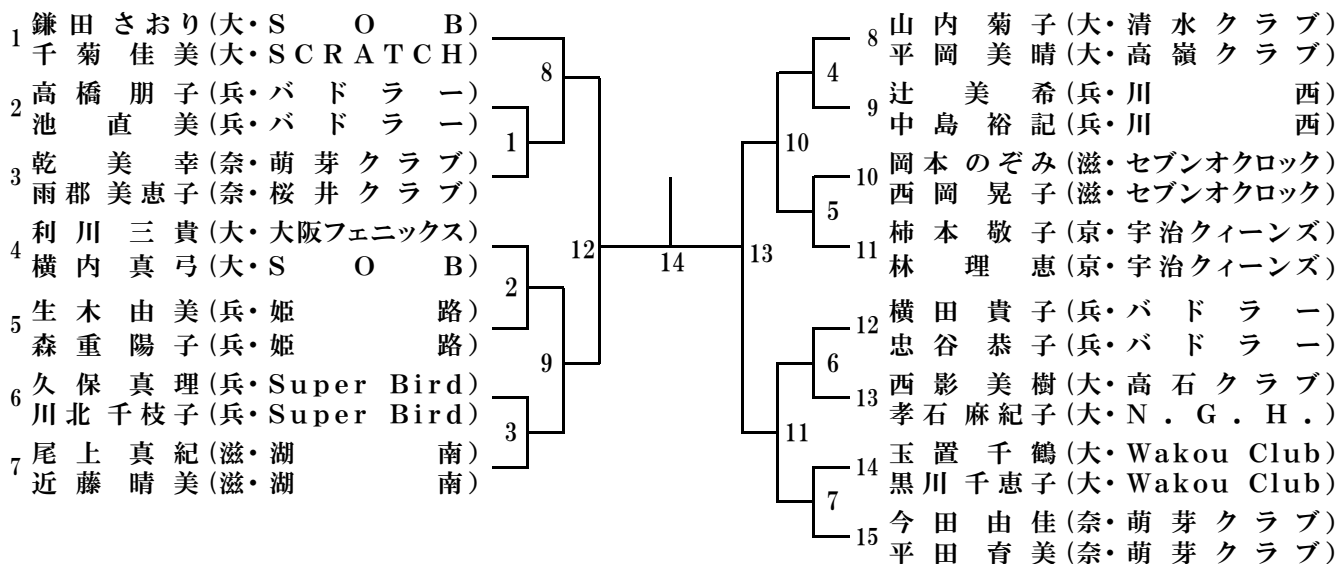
1 鎌田さおり(大・S O B)
千菊佳美(大・SCRATCH)

2 高橋朋子(兵・バドラー)
池直美(兵・バドラー)

3 乾美幸(奈・萌芽クラブ)
雨郡美恵子(奈・桜井クラブ)

4 利川三貴(大・大阪フェニックス)
横内真弓(大・S O B)

5 生木由美(兵・姫路)
森重陽子(兵・姫路)

6 久保真理(兵・Super Bird)
川北千枝子(兵・Super Bird)

7 尾上真紀(滋・湖南)
近藤晴美(滋・湖南)

8
1
12
2
9
3
14
13
10
4
5
11
6
7

8 山内菊子(大・清水クラブ)
平岡美晴(大・高嶺クラブ)

9 辻美希(兵・川西)
中島裕記(兵・川西)

10 岡本のぞみ(滋・セブンオクロック)
西岡晃子(滋・セブンオクロック)

11 柿本敬子(京・宇治クィーンズ)
林理恵(京・宇治クィーンズ)

12 横田貴子(兵・バドラー)
忠谷恭子(兵・バドラー)

13 西影美樹(大・高石クラブ)
孝石麻紀子(大・N. G. H.)

14 玉置千鶴(大・Wakou Club)
黒川千恵子(大・Wakou Club)

15 今田由佳(奈・萌芽クラブ)
平田育美(奈・萌芽クラブ)